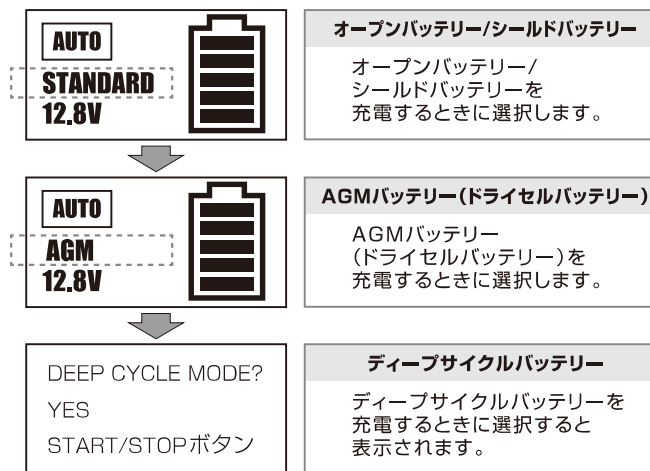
AUTO
STANDARD
12.8V

オープンバッテリー/シールドバッテリー

オープンバッテリー/シールドバッテリーを充電するときに選択します。

AUTO
AGM
12.8V

AGMバッテリー(ドライセルバッテリー)

AGMバッテリー(ドライセルバッテリー)を充電するときに選択します。

DEEP CYCLE MODE?
YES
START/STOPボタン

ディープサイクルバッテリー

ディープサイクルバッテリーを充電するときに選択すると表示されます。